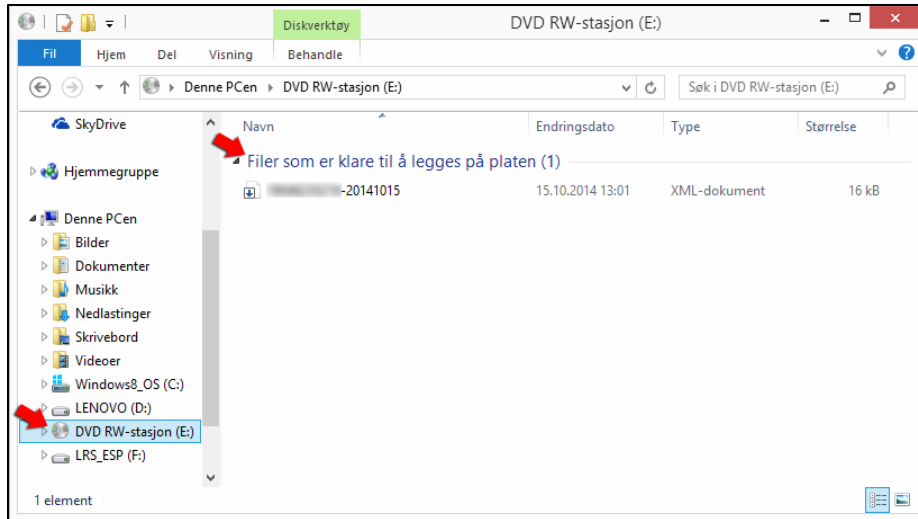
Diskverktøy

DVD RW-stasjon (E:)

Fil | Hjem | Del | Visning | Behandle

Denne PCen ▸ DVD RW-stasjon (E:)

Søk i DVD RW-stasjon (E:)

SkyDrive

Hjemmegruppe

Denne PCen

Bilder

Dokumenter

Musikk

Nedlastinger

Skrivebord

Videoer

Windows8_OS (C:)

LENOVO (D:)

DVD RW-stasjon (E:)

LRS_ESP (F:)

| Navn | Endringsdato | Type | Størrelse |
|---|---|---|---|
| Filer som er klare til å legges på platen (1) | | | |
| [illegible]-20141015 | 15.10.2014 13:01 | XML-dokument | 16 kB |

1 element